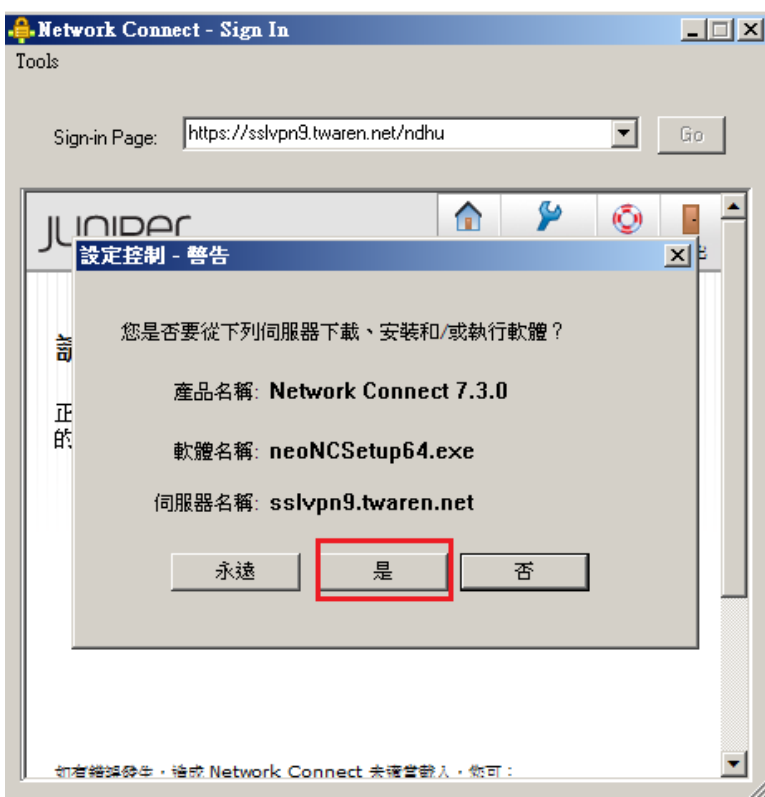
Network Connect - Sign In

Tools

Sign-in Page: https://sslvpn9.twaren.net/ndhu

Go

JUNIPER

設定控制 - 警告

您是否要從下列伺服器下載、安裝和/或執行軟體？

產品名稱: Network Connect 7.3.0

軟體名稱: neoNCSetup64.exe

伺服器名稱: sslvpn9.twaren.net

永遠 是 否

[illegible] Network Connect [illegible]